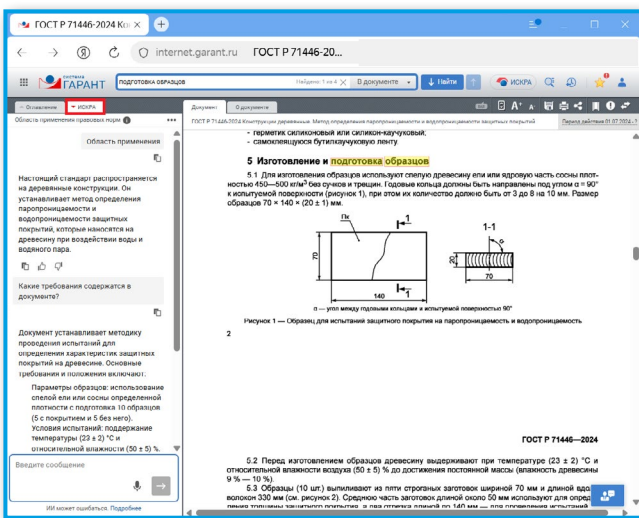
ГОСТ Р 71446-2024 Кс ×

internet.garant.ru ГОСТ Р 71446-20...

система ГАРАНТ

подготовка образцов Найдено: 1 из 4 В документе Найти ИСКРА

← Оглавление ИСКРА

Область применения правовых норм

Область применения

Настоящий стандарт распространяется на деревянные конструкции. Он устанавливает метод определения паропроницаемости и водопроницаемости защитных покрытий, которые наносятся на древесину при воздействии воды и водяного пара.

Какие требования содержатся в документе?

Документ устанавливает методику проведения испытаний для определения характеристик защитных покрытий на древесине. Основные требования и положения включают:

Параметры образцов: использование спелой или сосны определенной плотности с подготовка 10 образцов (5 с покрытием и 5 без него). Условия испытаний: поддержание температуры (23 ± 2) °C и относительной влажности (50 ± 5) %.

Введите сообщение

ИИ может ошибаться. Подробнее

Документ О документе

ГОСТ Р 71446-2024 Конструкции деревянные. Метод определения паропроницаемости и водопроницаемости защитных покрытий

Период действия 01.07.2024 - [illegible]

- герметик силиконовый или силикон-каучуковый;
- самоклеящуюся бутилкаучуковую ленту.

5 Изготовление и подготовка образцов

5.1 Для изготовления образцов используют спелую древесину ели или ядровую часть сосны плотностью 450—500 кг/м³ без сучков и трещин. Годовые кольца должны быть направлены под углом α = 90° к испытуемой поверхности (рисунок 1), при этом их количество должно быть от 3 до 8 на 10 мм. Размер образцов 70 × 140 × (20 ± 1) мм.

Пк

1

70

140

1

1-1

α

α — угол между годовыми кольцами и испытуемой поверхностью 90°

Рисунок 1 — Образец для испытаний защитного покрытия на паропроницаемость и водопроницаемость

2

ГОСТ Р 71446—2024

5.2 Перед изготовлением образцов древесину выдерживают при температуре (23 ± 2) °C и относительной влажности воздуха (50 ± 5) % до достижения постоянной массы (влажность древесины 9 % — 10 %).

5.3 Образцы (10 шт.) выпиливают из пяти строганых заготовок шириной 70 мм и длиной вдоль волокон 330 мм (см. рисунок 2). Среднюю часть заготовок длиной около 50 мм используют для опред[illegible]